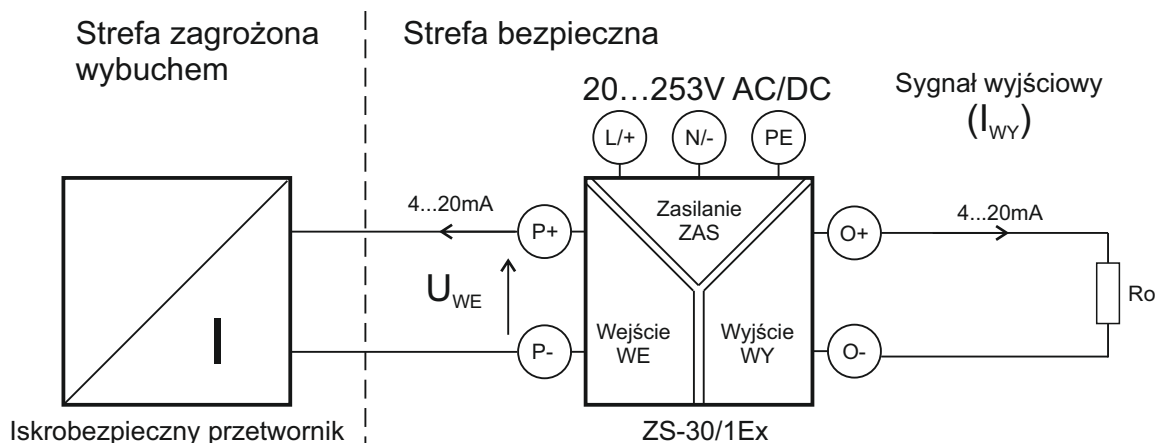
Strefa zagrożona wybuchem

Strefa bezpieczna

20…253V AC/DC

Sygnał wyjściowy
($I_{WY}$)

L/+
N/-
PE

4...20mA

P+

Zasilanie
ZAS

O+

4...20mA

$U_{WE}$

Ro

I

Wejście
WE

Wyjście
WY

P-

O-

Iskrobezpieczny przetwornik

ZS-30/1Ex